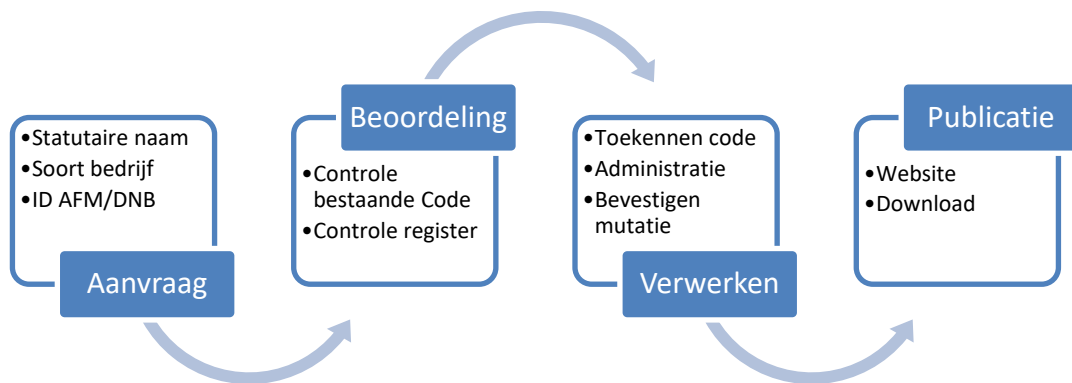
•Statutaire naam
•Soort bedrijf
•ID AFM/DNB

Aanvraag

Beoordeling

•Controle bestaande Code
•Controle register

•Toekennen code
•Administratie
•Bevestigen mutatie

Verwerken

Publicatie

•Website
•Download